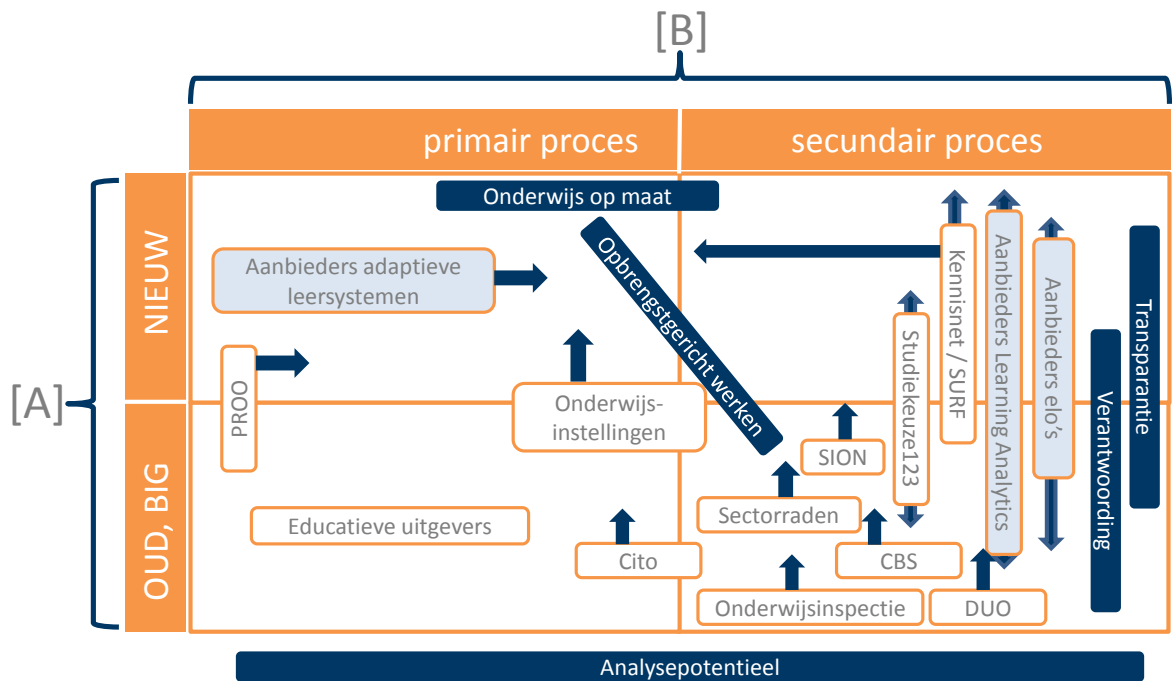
[B]

primair proces

secundair proces

[A]

NIEUW

OUD, BIG

Onderwijs op maat

Aanbieders adaptieve leersystemen

Opbrengstgericht werken

PROO

Onderwijs-instellingen

Kennisnet / SURF

Aanbieders Learning Analytics

Aanbieders elo's

Studiekeuze123

Transparantie

Verantwoording

SION

Sectorraden

Educatieve uitgevers

Cito

CBS

Onderwijsinspectie

DUO

Analysepotentieel